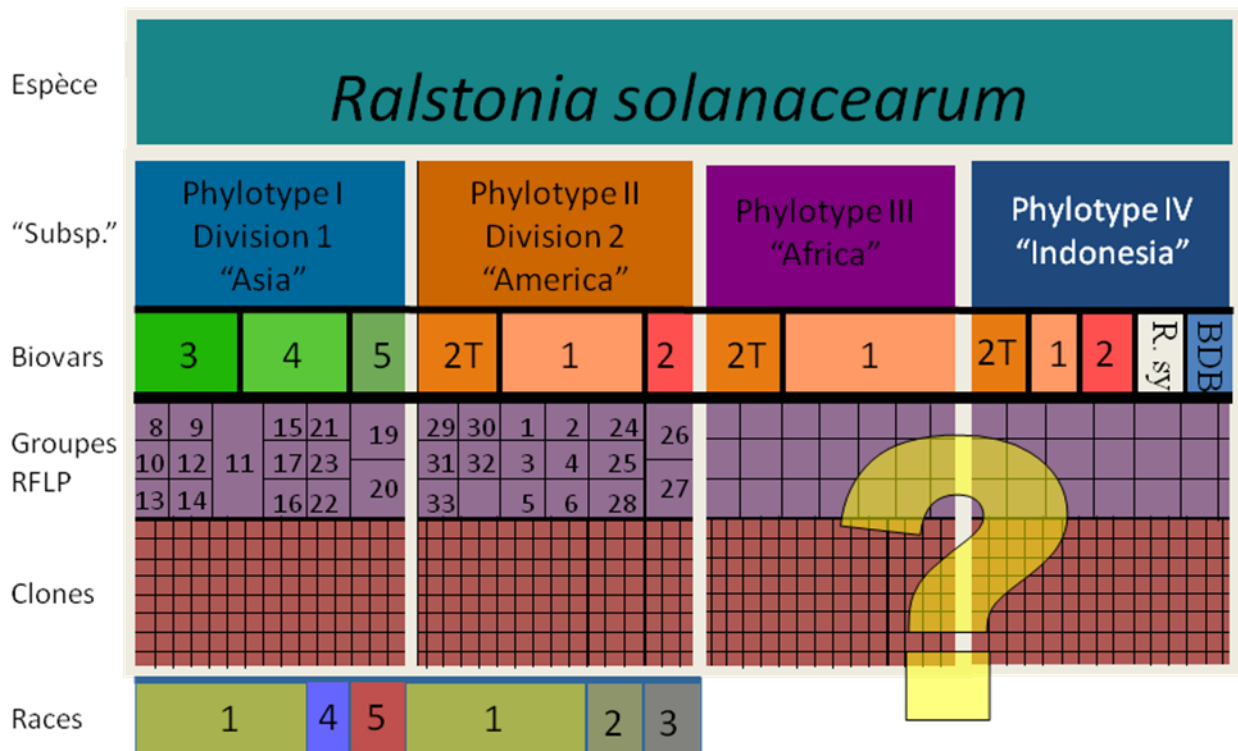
| | | | | |
|---|---|---|---|---|
| Espèce | *Ralstonia solanacearum* | | | |
| "Subsp." | Phylotype I Division 1 "Asia" | Phylotype II Division 2 "America" | Phylotype III "Africa" | Phylotype IV "Indonesia" |
| Biovars | 3, 4, 5 | 2T, 1, 2 | 2T, 1 | 2T, 1, 2, R. sy, BDB |
| Groupes RFLP | 8, 9, 10, 12, 13, 14, 11, 15, 21, 17, 23, 16, 22, 19, 20 | 29, 30, 31, 32, 33, 1, 2, 3, 4, 5, 6, 24, 25, 28, 26, 27 | | |
| Clones | | | | |
| Races | 1, 4, 5 | 1, 2, 3 | | |

?